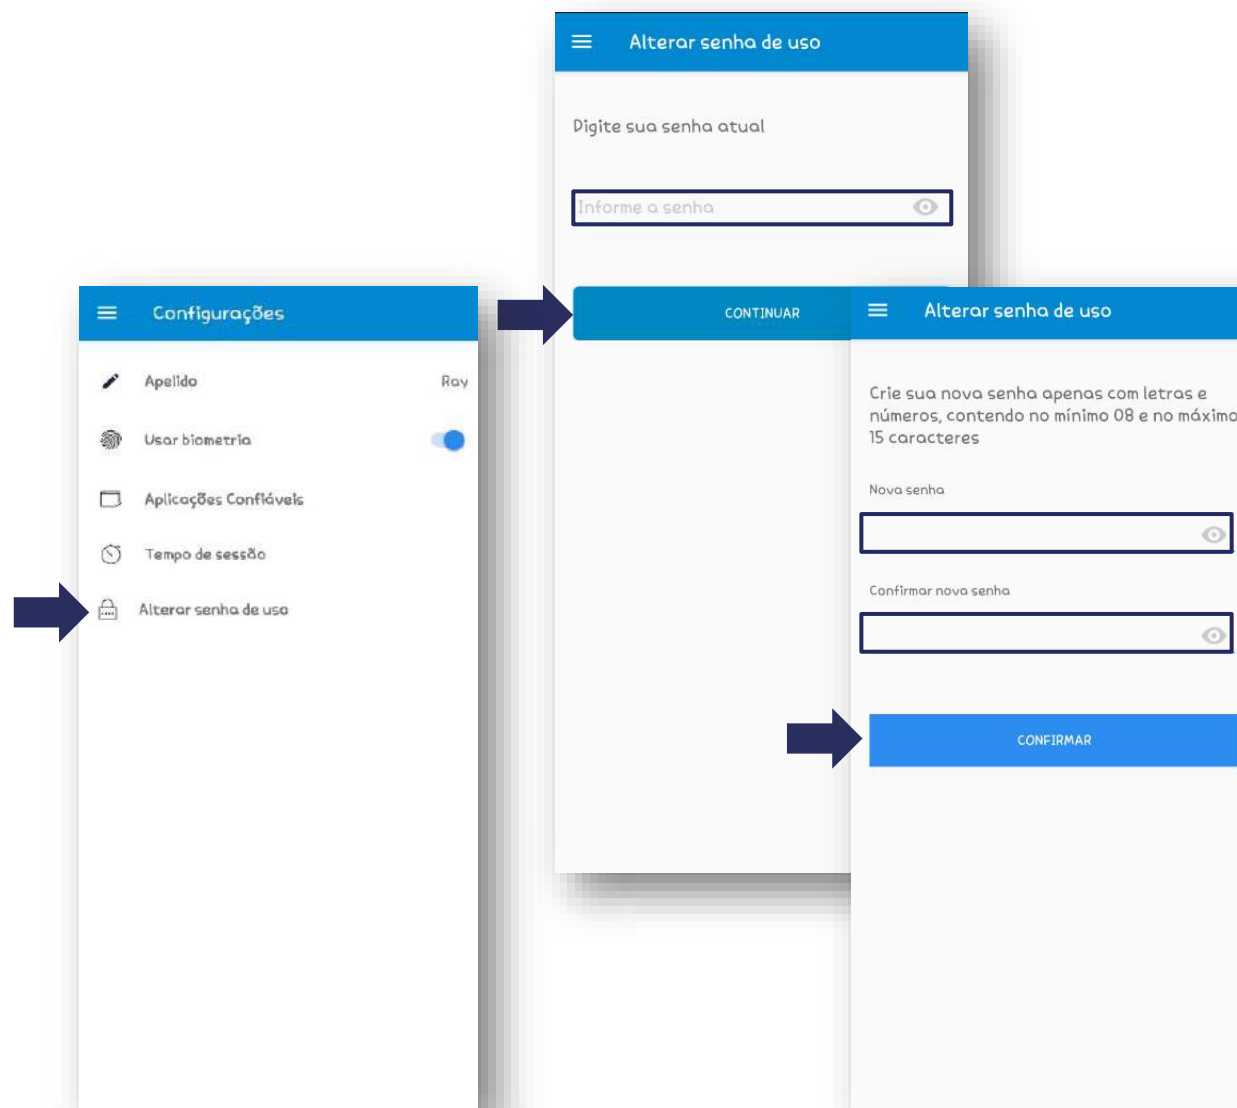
Configurações

Apelido Ray

Usar biometria

Aplicações Confiáveis

Tempo de sessão

Alterar senha de uso

Alterar senha de uso

Digite sua senha atual

Informe a senha

CONTINUAR

Alterar senha de uso

Crie sua nova senha apenas com letras e números, contendo no mínimo 08 e no máximo 15 caracteres

Nova senha

Confirmar nova senha

CONFIRMAR